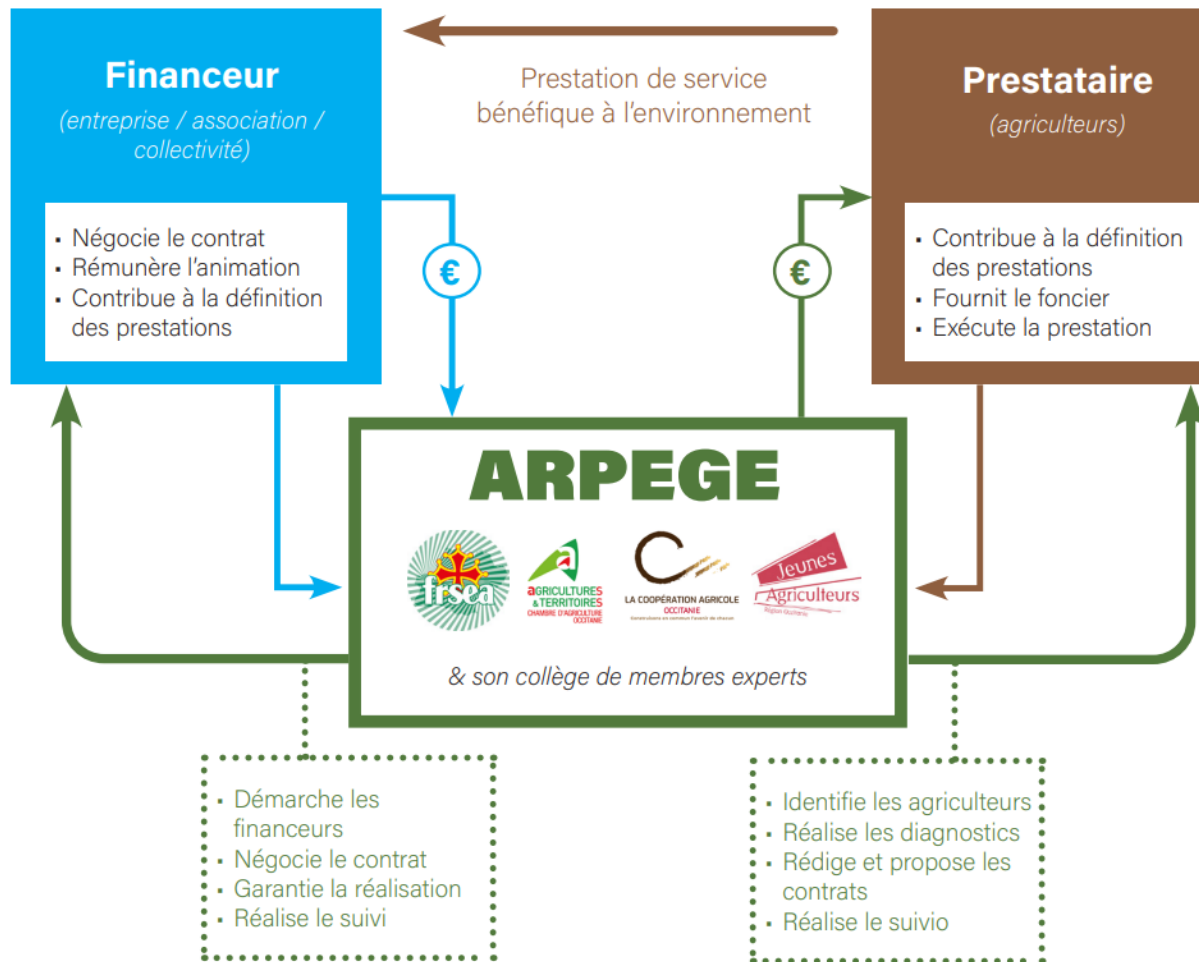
Financeur
(entreprise / association / collectivité)

- Négocie le contrat
- Rémunère l'animation
- Contribue à la définition des prestations

Prestation de service bénéfique à l'environnement

Prestataire
(agriculteurs)

- Contribue à la définition des prestations
- Fournit le foncier
- Exécute la prestation

€

€

ARPEGE

frsea

AGRICULTURES & TERRITOIRES
CHAMBRE D'AGRICULTURE OCCITANIE

LA COOPÉRATION AGRICOLE
OCCITANIE

Jeunes Agriculteurs

& son collège de membres experts

- Démarche les financeurs
- Négocie le contrat
- Garantie la réalisation
- Réalise le suivi

- Identifie les agriculteurs
- Réalise les diagnostics
- Rédige et propose les contrats
- Réalise le suivio